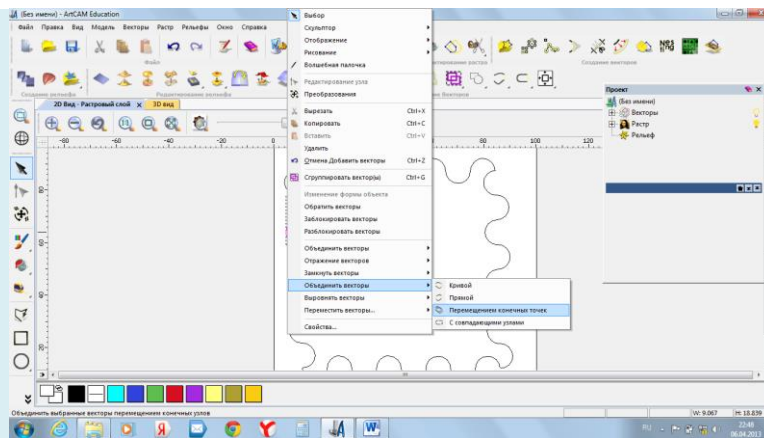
(Без имени) - ArtCAM Education

Файл Правка Вид Модель Векторы Растр Рельефы Окно Справка

Файл

Создание рельефа

Редактирование рельефа

Редактирование растра

Создание векторов

2D Вид - Растровый слой

3D вид

-80 -60 -40 -20

80 100 120

Выбор
Скульптор
Отображение
Рисование
Волшебная палочка
Редактирование узла
Преобразования
Вырезать Ctrl+X
Копировать Ctrl+C
Вставить Ctrl+V
Удалить
Отмена Добавить векторы Ctrl+Z
Сгруппировать вектор(ы) Ctrl+G
Изменение формы объекта
Обратить векторы
Заблокировать векторы
Разблокировать векторы
Объединить векторы
Отражение векторов
Замкнуть векторы
Объединить векторы
Выровнять векторы
Переместить векторы...
Свойства...

Кривой
Прямой
Перемещением конечных точек
С совпадающими узлами

Проект
(Без имени)
Векторы
Растр
Рельеф

Объединить выбранные векторы перемещением конечных узлов

W: 9.067 H: 18.839

RU

22:48
06.04.2013